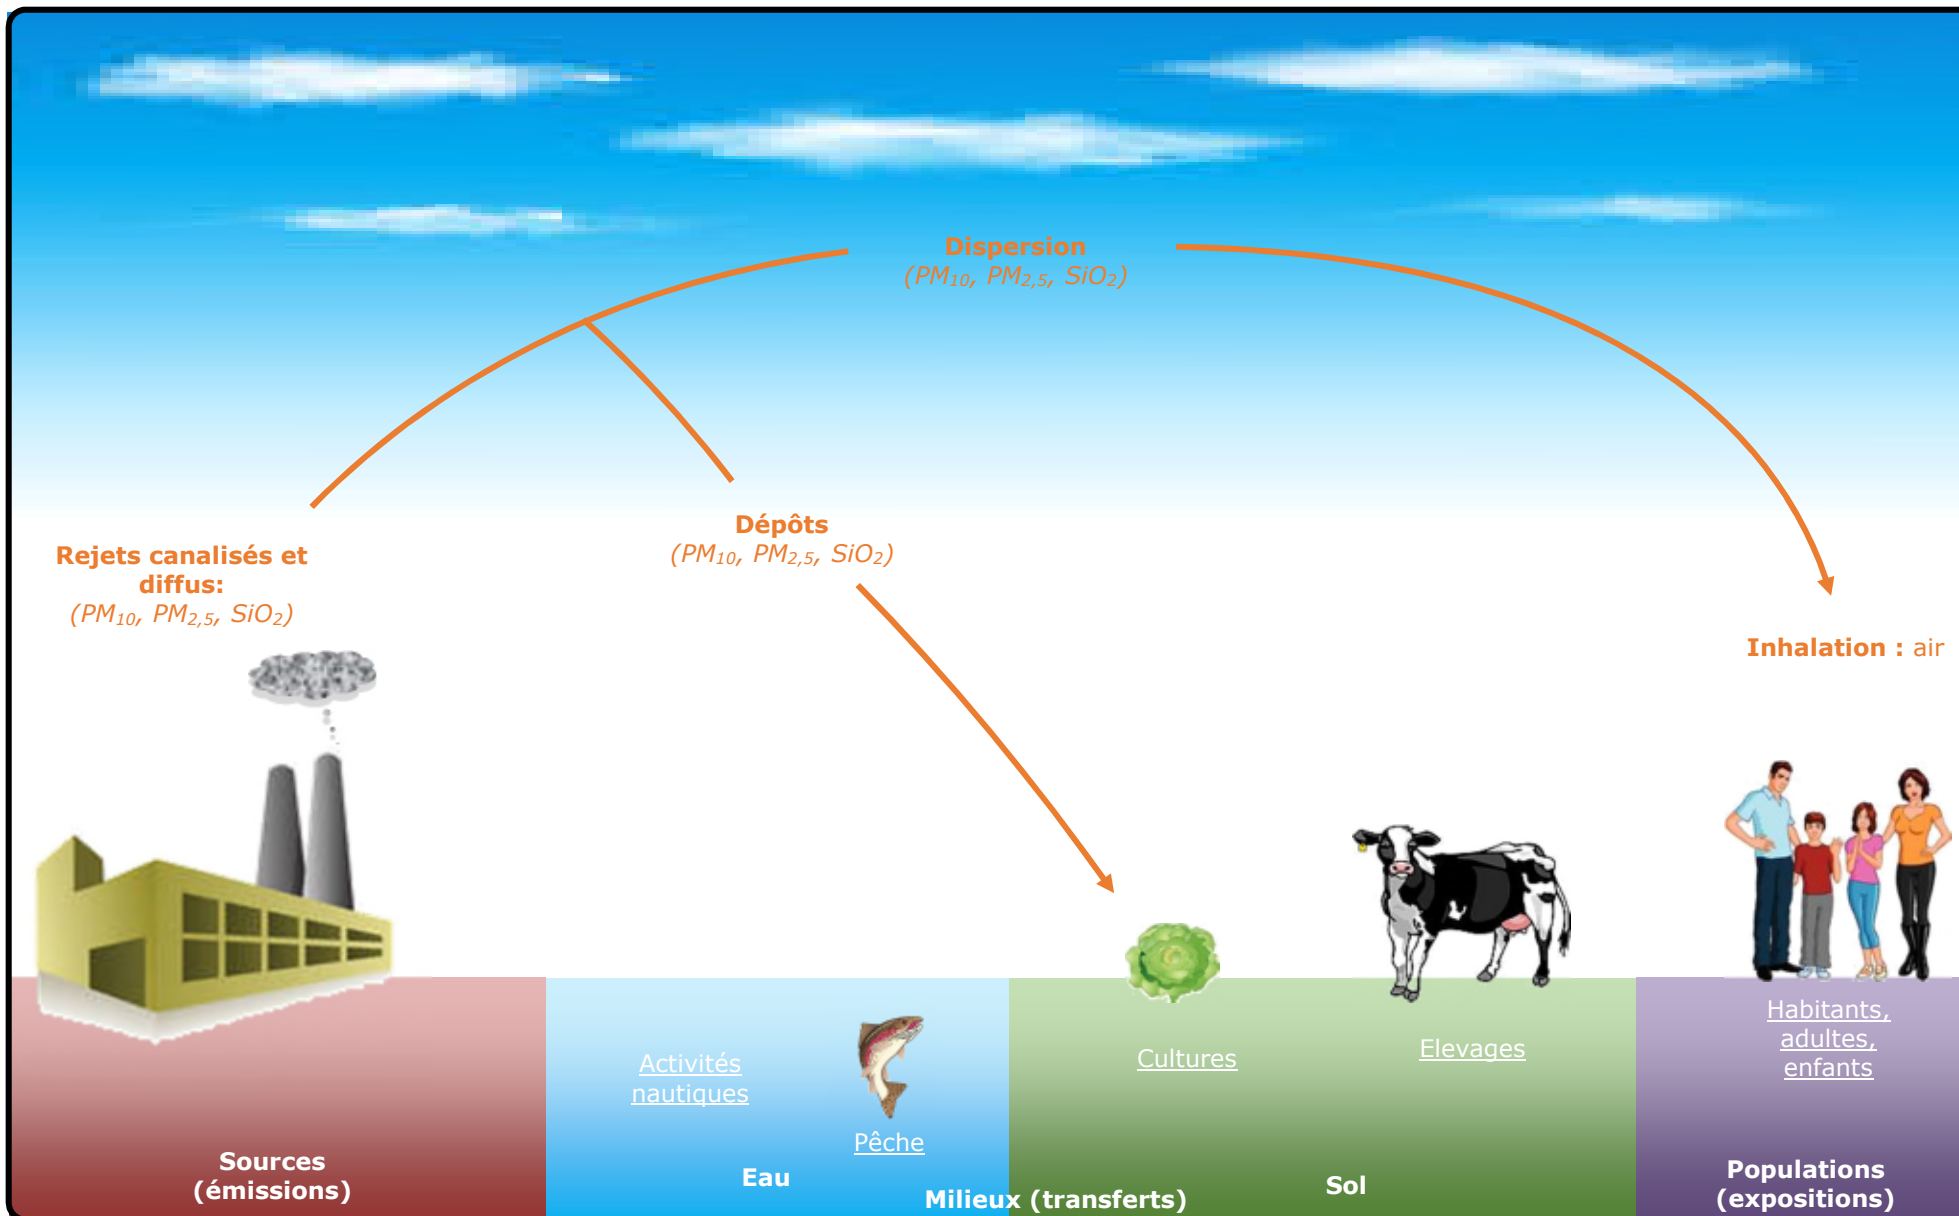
Dispersion
($PM_{10}$, $PM_{2,5}$, $SiO_2$)

Rejets canalisés et diffus:
($PM_{10}$, $PM_{2,5}$, $SiO_2$)

Dépôts
($PM_{10}$, $PM_{2,5}$, $SiO_2$)

Inhalation : air

Activités nautiques

Pêche

Cultures

Elevages

Habitants, adultes, enfants

Sources (émissions)

Eau

Milieux (transferts)

Sol

Populations (expositions)